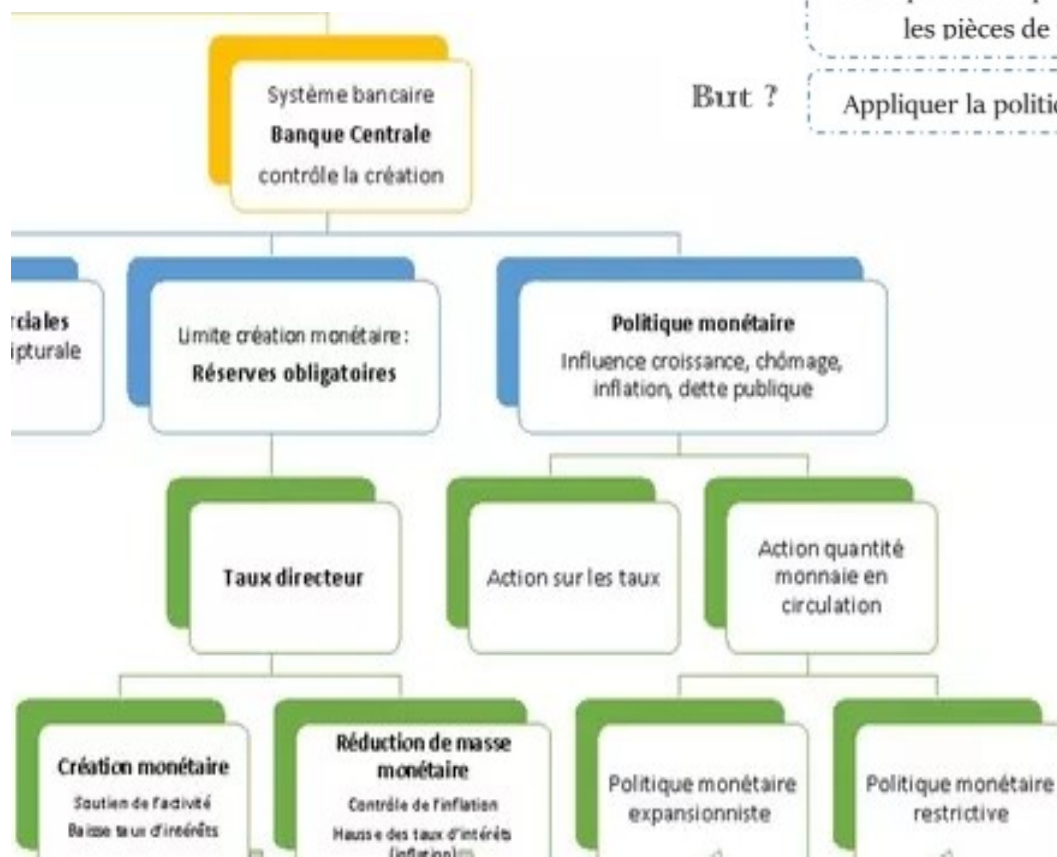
les pièces de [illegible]

But ?

Appliquer la politi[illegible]

Système bancaire
Banque Centrale
contrôle la création

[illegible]rciales
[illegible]ipturale

Limite création monétaire :
Réserves obligatoires

Politique monétaire
Influence croissance, chômage, inflation, dette publique

Taux directeur

Action sur les taux

Action quantité monnaie en circulation

Création monétaire
Soutien de l'activité
Baisse taux d'intérêts

Réduction de masse monétaire
Contrôle de l'inflation
Hausse des taux d'intérêts (inflation)

Politique monétaire expansionniste

Politique monétaire restrictive